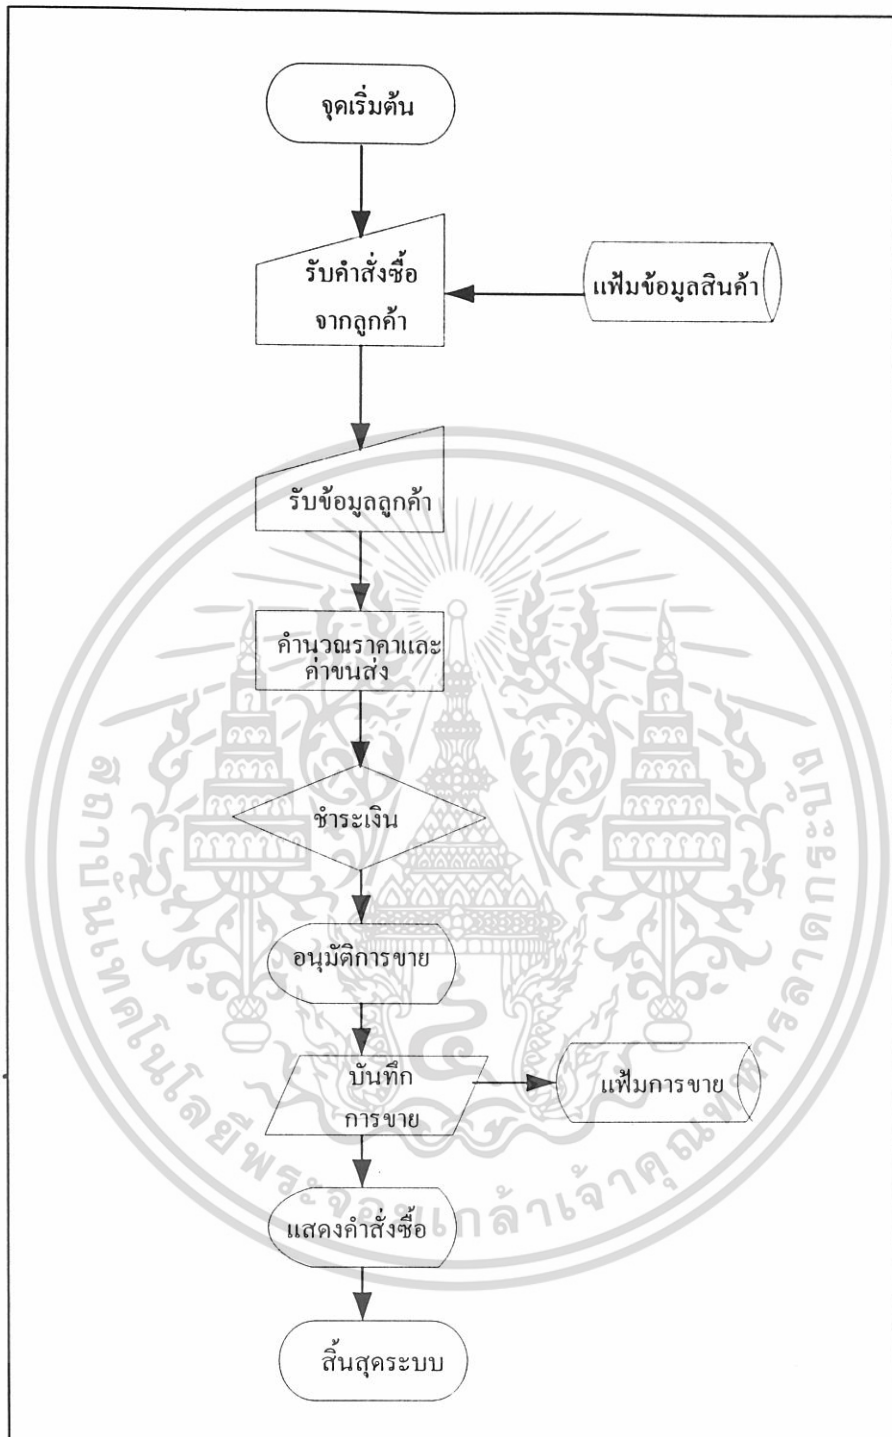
จุดเริ่มต้น

รับคำสั่งซื้อ จากลูกค้า

แฟ้มข้อมูลสินค้า

รับข้อมูลลูกค้า

คำนวณราคาและ ค่าขนส่ง

ชำระเงิน

อนุมัติการขาย

บันทึก การขาย

แฟ้มการขาย

แสดงคำสั่งซื้อ

สิ้นสุดระบบ

สถาบันเทคโนโลยีพระจอมเกล้าเจ้าคุณทหารลาดกระบัง